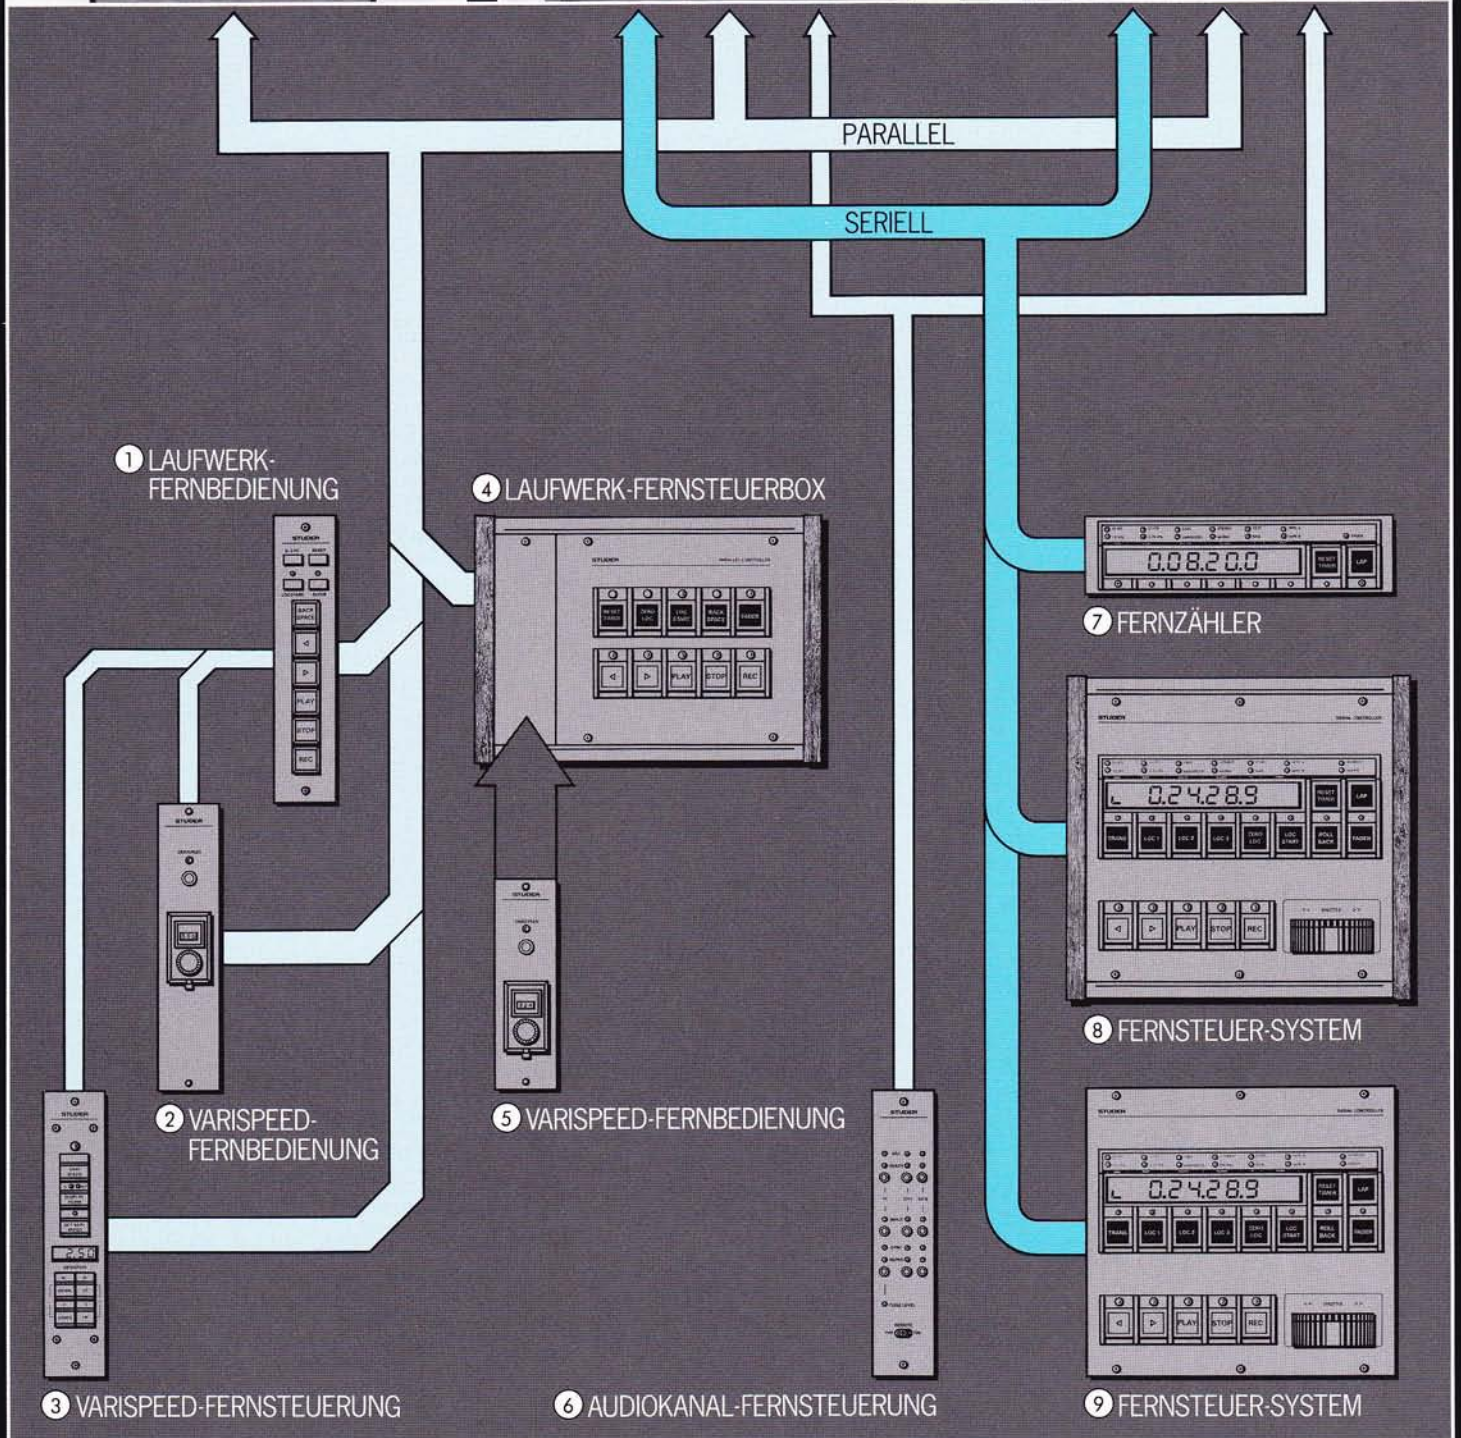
PARALLEL

SERIELL

① LAUFWERK-FERNBEDIENUNG

④ LAUFWERK-FERNSTEUERBOX

STUDER

BACK SPACE

PLAY

STOP

REC

RESET TIMER

ZERO LOC

LOC START

BACK SPACE

FADER

PLAY

STOP

REC

0.08.20.0

RESET TIMER

LAP

⑦ FERNZÄHLER

STUDER

0.24.28.9

RESET TIMER

LAP

TRANS

LOC 1

LOC 2

LOC 3

ZERO LOC

LOC START

ROLL BACK

FADER

PLAY

STOP

REC

SHUTTLE

⑧ FERNSTEUER-SYSTEM

STUDER

STUDER

② VARISPEED-FERNBEDIENUNG

⑤ VARISPEED-FERNBEDIENUNG

STUDER

STUDER

2.50

STUDER

0.24.28.9

RESET TIMER

LAP

TRANS

LOC 1

LOC 2

LOC 3

ZERO LOC

LOC START

ROLL BACK

FADER

PLAY

STOP

REC

SHUTTLE

③ VARISPEED-FERNSTEUERUNG

⑥ AUDIOKANAL-FERNSTEUERUNG

⑨ FERNSTEUER-SYSTEM